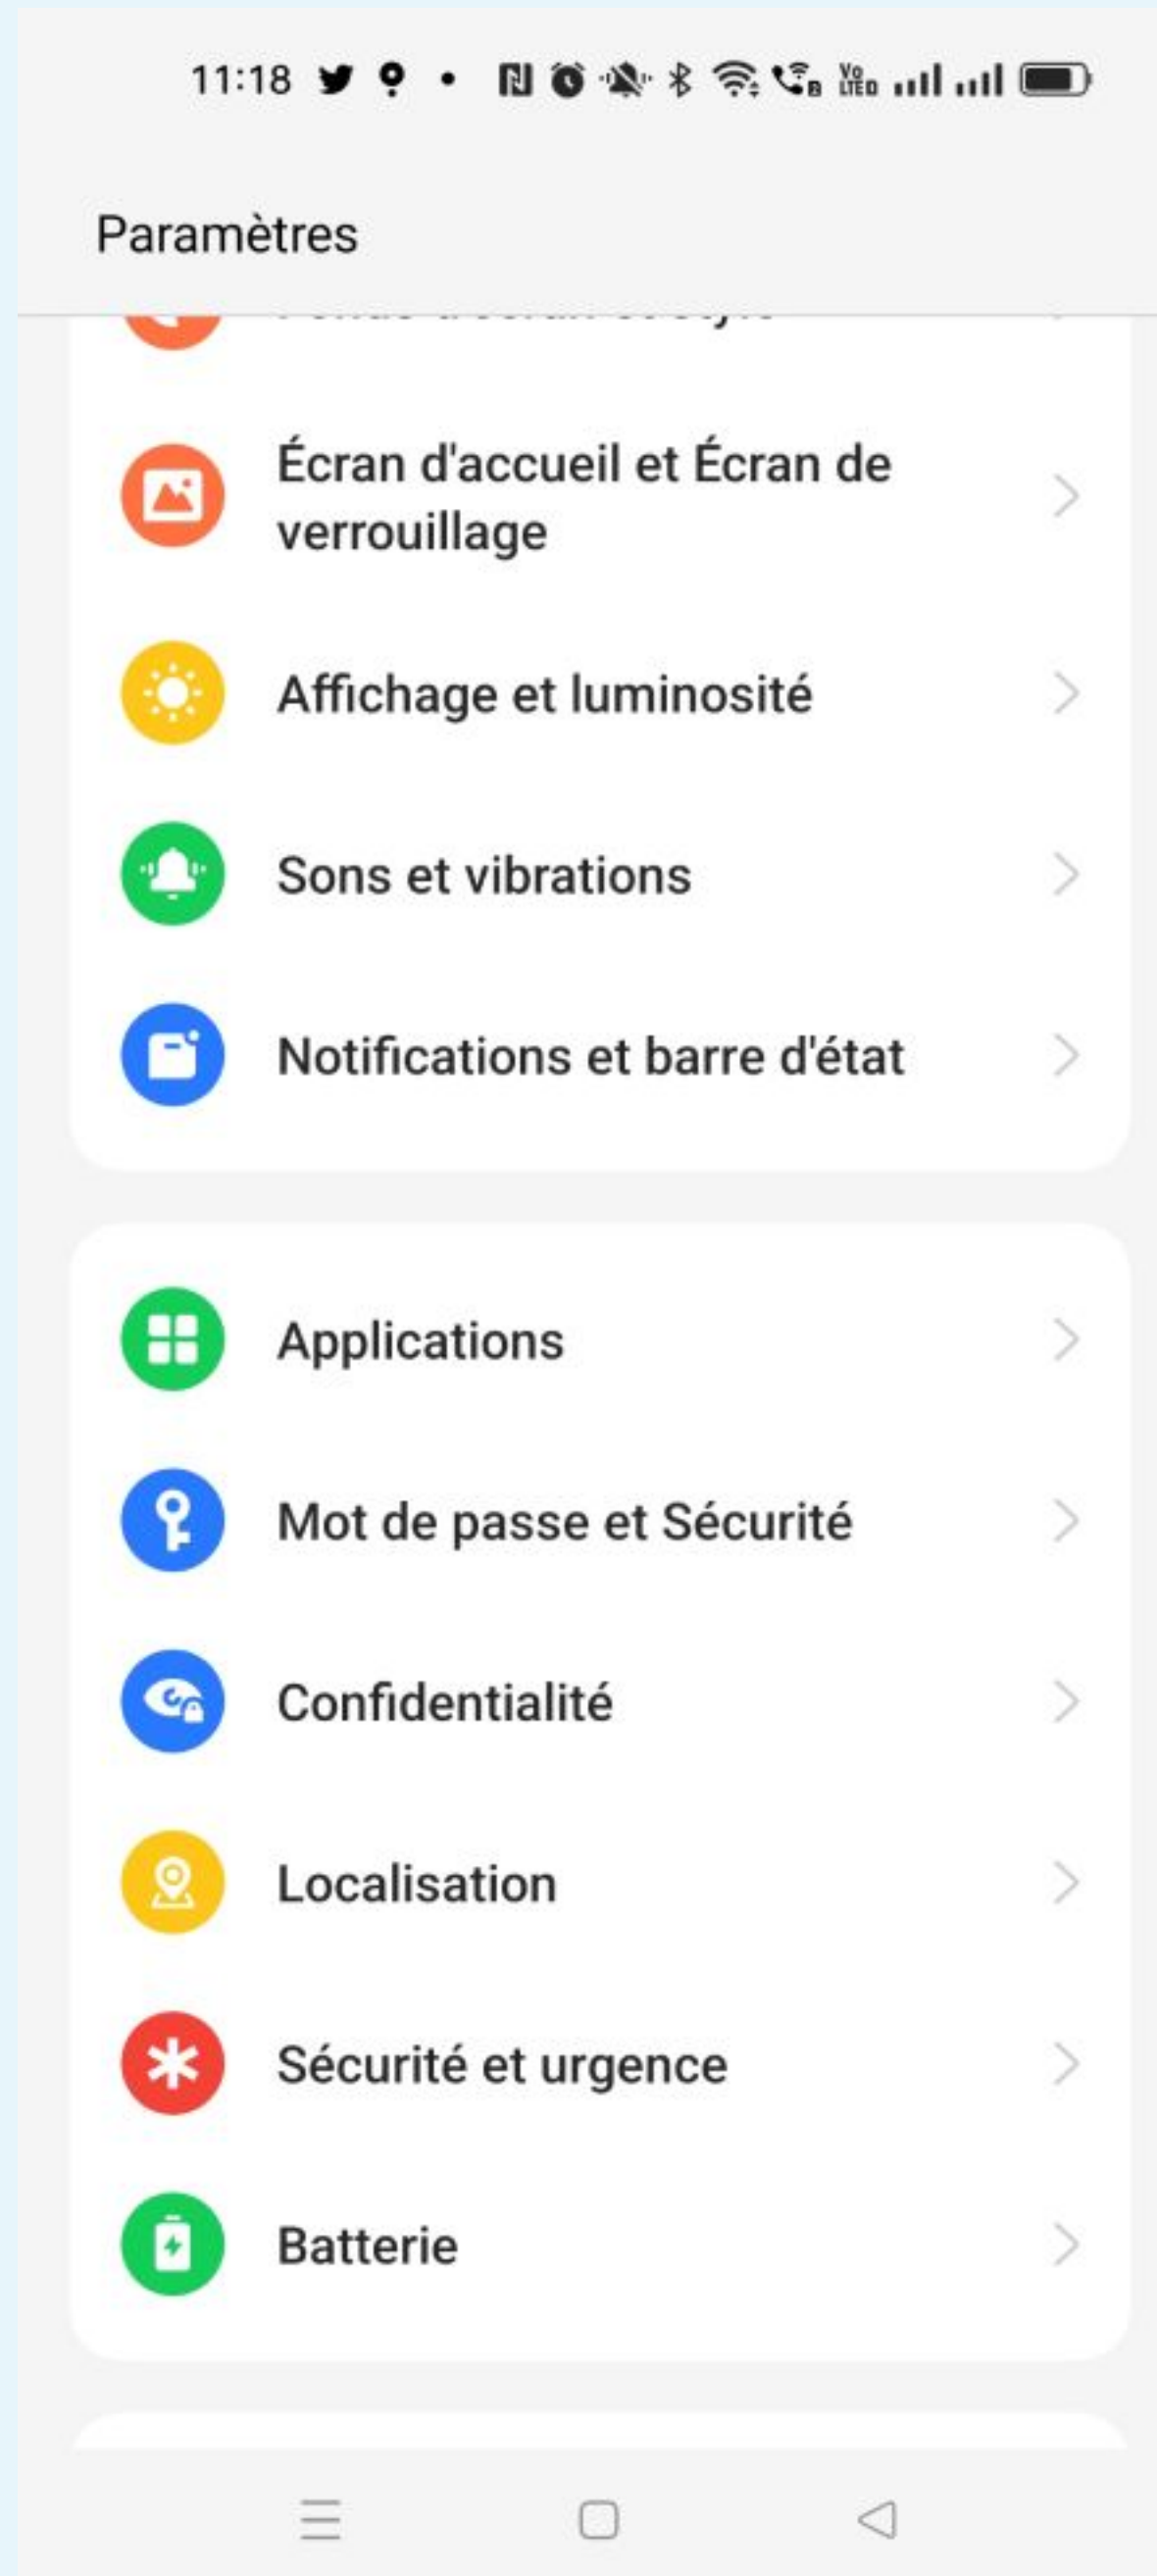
11:18

Paramètres

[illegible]

Écran d'accueil et Écran de verrouillage

Affichage et luminosité

Sons et vibrations

Notifications et barre d'état

Applications

Mot de passe et Sécurité

Confidentialité

Localisation

Sécurité et urgence

Batterie